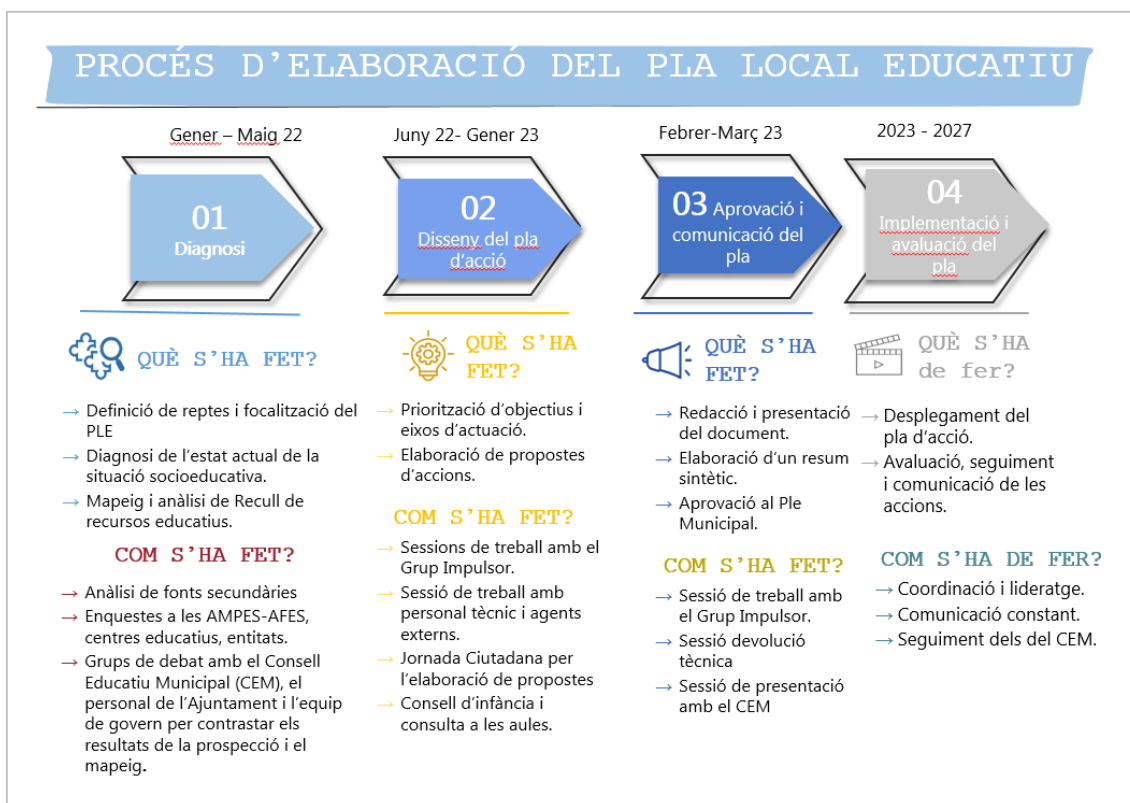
PROCÉS D'ELABORACIÓ DEL PLA LOCAL EDUCATIU

Gener – Maig 22

01
Diagnosi

QUÈ S'HA FET?

→ Definició de reptes i focalització del PLE
→ Diagnosi de l'estat actual de la situació socioeducativa.
→ Mapeig i anàlisi de Recull de recursos educatius.

COM S'HA FET?

→ Anàlisi de fonts secundàries
→ Enquestes a les AMPES-AFES, centres educatius, entitats.
→ Grups de debat amb el Consell Educatiu Municipal (CEM), el personal de l'Ajuntament i l'equip de govern per contrastar els resultats de la prospecció i el mapeig.

Juny 22- Gener 23

02
Disseny del pla d'acció

QUÈ S'HA FET?

→ Priorització d'objectius i eixos d'actuació.
→ Elaboració de propostes d'accions.

COM S'HA FET?

→ Sessions de treball amb el Grup Impulsor.
→ Sessió de treball amb personal tècnic i agents externs.
→ Jornada Ciutadana per l'elaboració de propostes
→ Consell d'infància i consulta a les aules.

Febrer-Març 23

03 Aprovació i comunicació del pla

QUÈ S'HA FET?

→ Redacció i presentació del document.
→ Elaboració d'un resum sintètic.
→ Aprovació al Ple Municipal.

COM S'HA FET?

→ Sessió de treball amb el Grup Impulsor.
→ Sessió devolució tècnica
→ Sessió de presentació amb el CEM

2023 - 2027

04
Implementació i avaluació del pla

QUÈ S'HA de fer?

→ Desplegament del pla d'acció.
→ Avaluació, seguiment i comunicació de les accions.

COM S'HA DE FER?

→ Coordinació i lideratge.
→ Comunicació constant.
→ Seguiment dels del CEM.